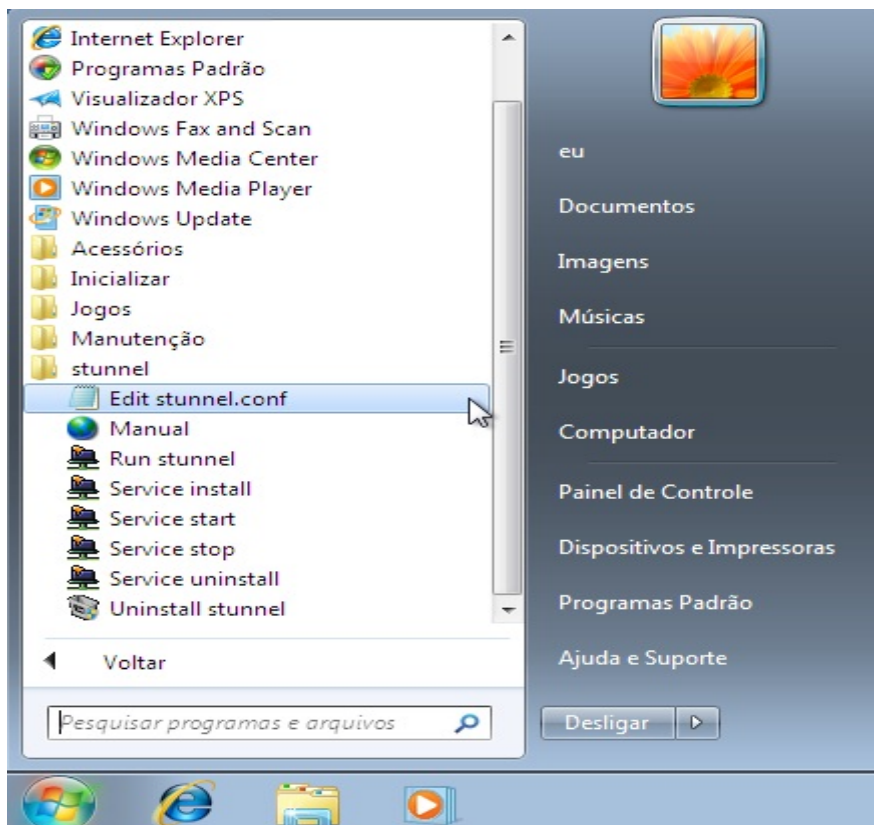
Internet Explorer
Programas Padrão
Visualizador XPS
Windows Fax and Scan
Windows Media Center
Windows Media Player
Windows Update
Acessórios
Inicializar
Jogos
Manutenção
stunnel
Edit stunnel.conf
Manual
Run stunnel
Service install
Service start
Service stop
Service uninstall
Uninstall stunnel

Voltar

Pesquisar programas e arquivos

eu
Documentos
Imagens
Músicas
Jogos
Computador
Painel de Controle
Dispositivos e Impressoras
Programas Padrão
Ajuda e Suporte

Desligar